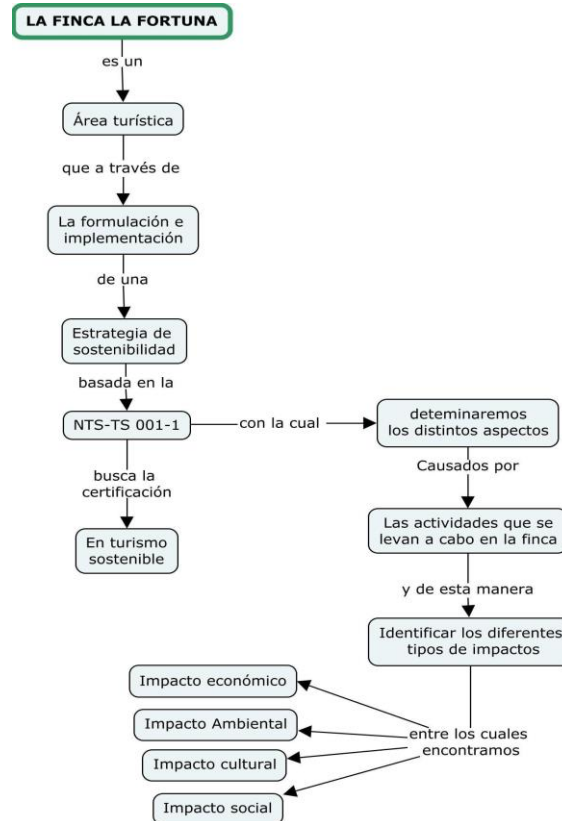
LA FINCA LA FORTUNA

es un

Área turística

que a través de

La formulación e implementación

de una

Estrategia de sostenibilidad

basada en la

NTS-TS 001-1

con la cual

deteminaremos los distintos aspectos

Causados por

Las actividades que se levan a cabo en la finca

y de esta manera

Identificar los diferentes tipos de impactos

entre los cuales encontramos

Impacto económico

Impacto Ambiental

Impacto cultural

Impacto social

busca la certificación

En turismo sostenible